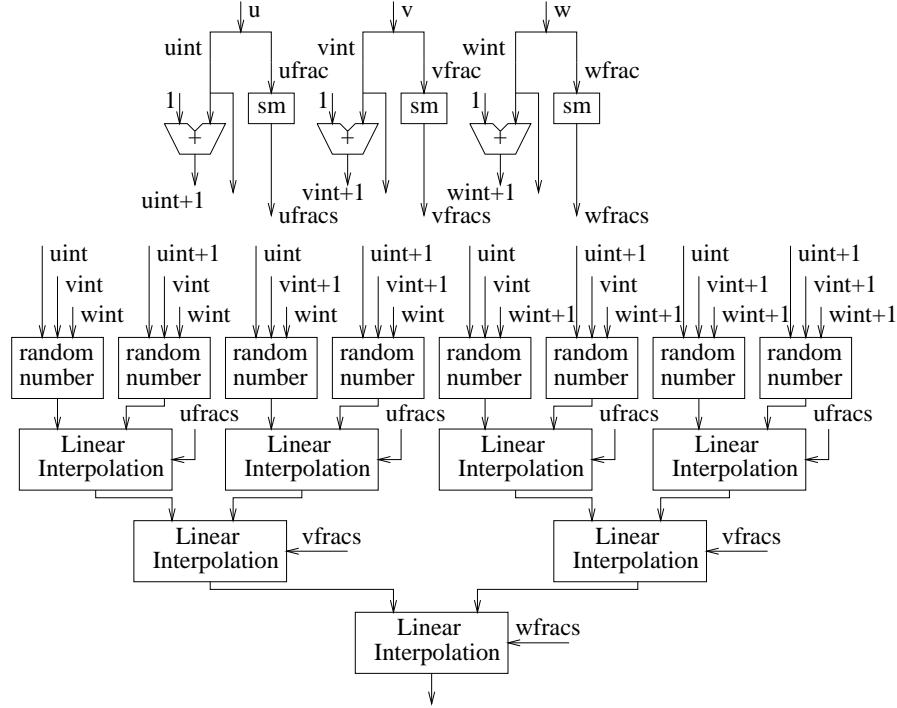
u
uint
ufrac
1
+
sm
uint+1
ufracs

v
vint
vfrac
1
+
sm
vint+1
vfracs

w
wint
wfrac
1
+
sm
wint+1
wfracs

uint
vint
wint
random number

uint+1
vint
wint
random number

uint
vint+1
wint
random number

uint+1
vint+1
wint
random number

uint
vint
wint+1
random number

uint+1
vint
wint+1
random number

uint
vint+1
wint+1
random number

uint+1
vint+1
wint+1
random number

ufracs
Linear Interpolation
ufracs
Linear Interpolation
ufracs
Linear Interpolation
ufracs
Linear Interpolation

Linear Interpolation
vfracs
Linear Interpolation
vfracs

Linear Interpolation
wfracs